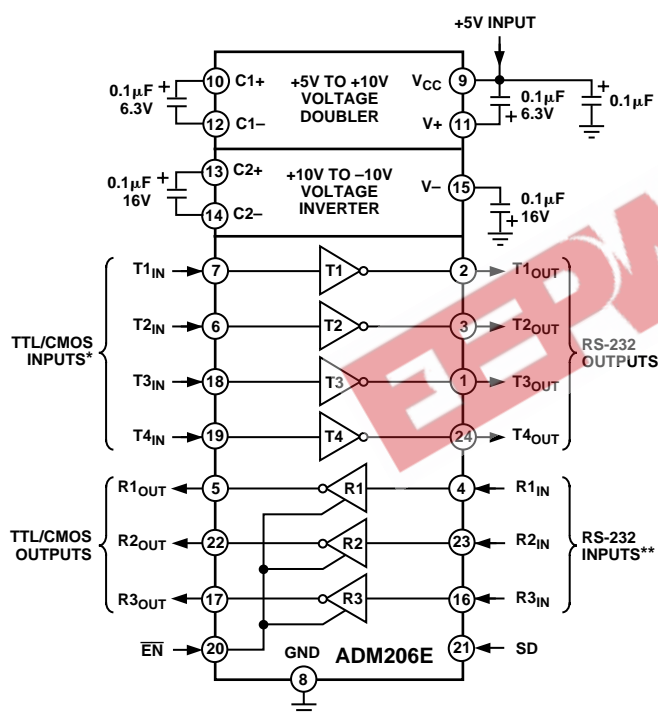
+5V INPUT

0.1µF 6.3V
10 C1+
12 C1–
+5V TO +10V VOLTAGE DOUBLER
$V_{CC}$ 9
V+ 11
0.1µF 6.3V
0.1µF

0.1µF 16V
13 C2+
14 C2–
+10V TO –10V VOLTAGE INVERTER
V– 15
0.1µF 16V

TTL/CMOS INPUTS*
$T1_{IN}$ 7 T1 2 $T1_{OUT}$
$T2_{IN}$ 6 T2 3 $T2_{OUT}$
$T3_{IN}$ 18 T3 1 $T3_{OUT}$
$T4_{IN}$ 19 T4 24 $T4_{OUT}$
RS-232 OUTPUTS

TTL/CMOS OUTPUTS
$R1_{OUT}$ 5 R1 4 $R1_{IN}$
$R2_{OUT}$ 22 R2 23 $R2_{IN}$
$R3_{OUT}$ 17 R3 16 $R3_{IN}$
RS-232 INPUTS**

$\overline{EN}$ 20
GND
ADM206E
21 SD
8